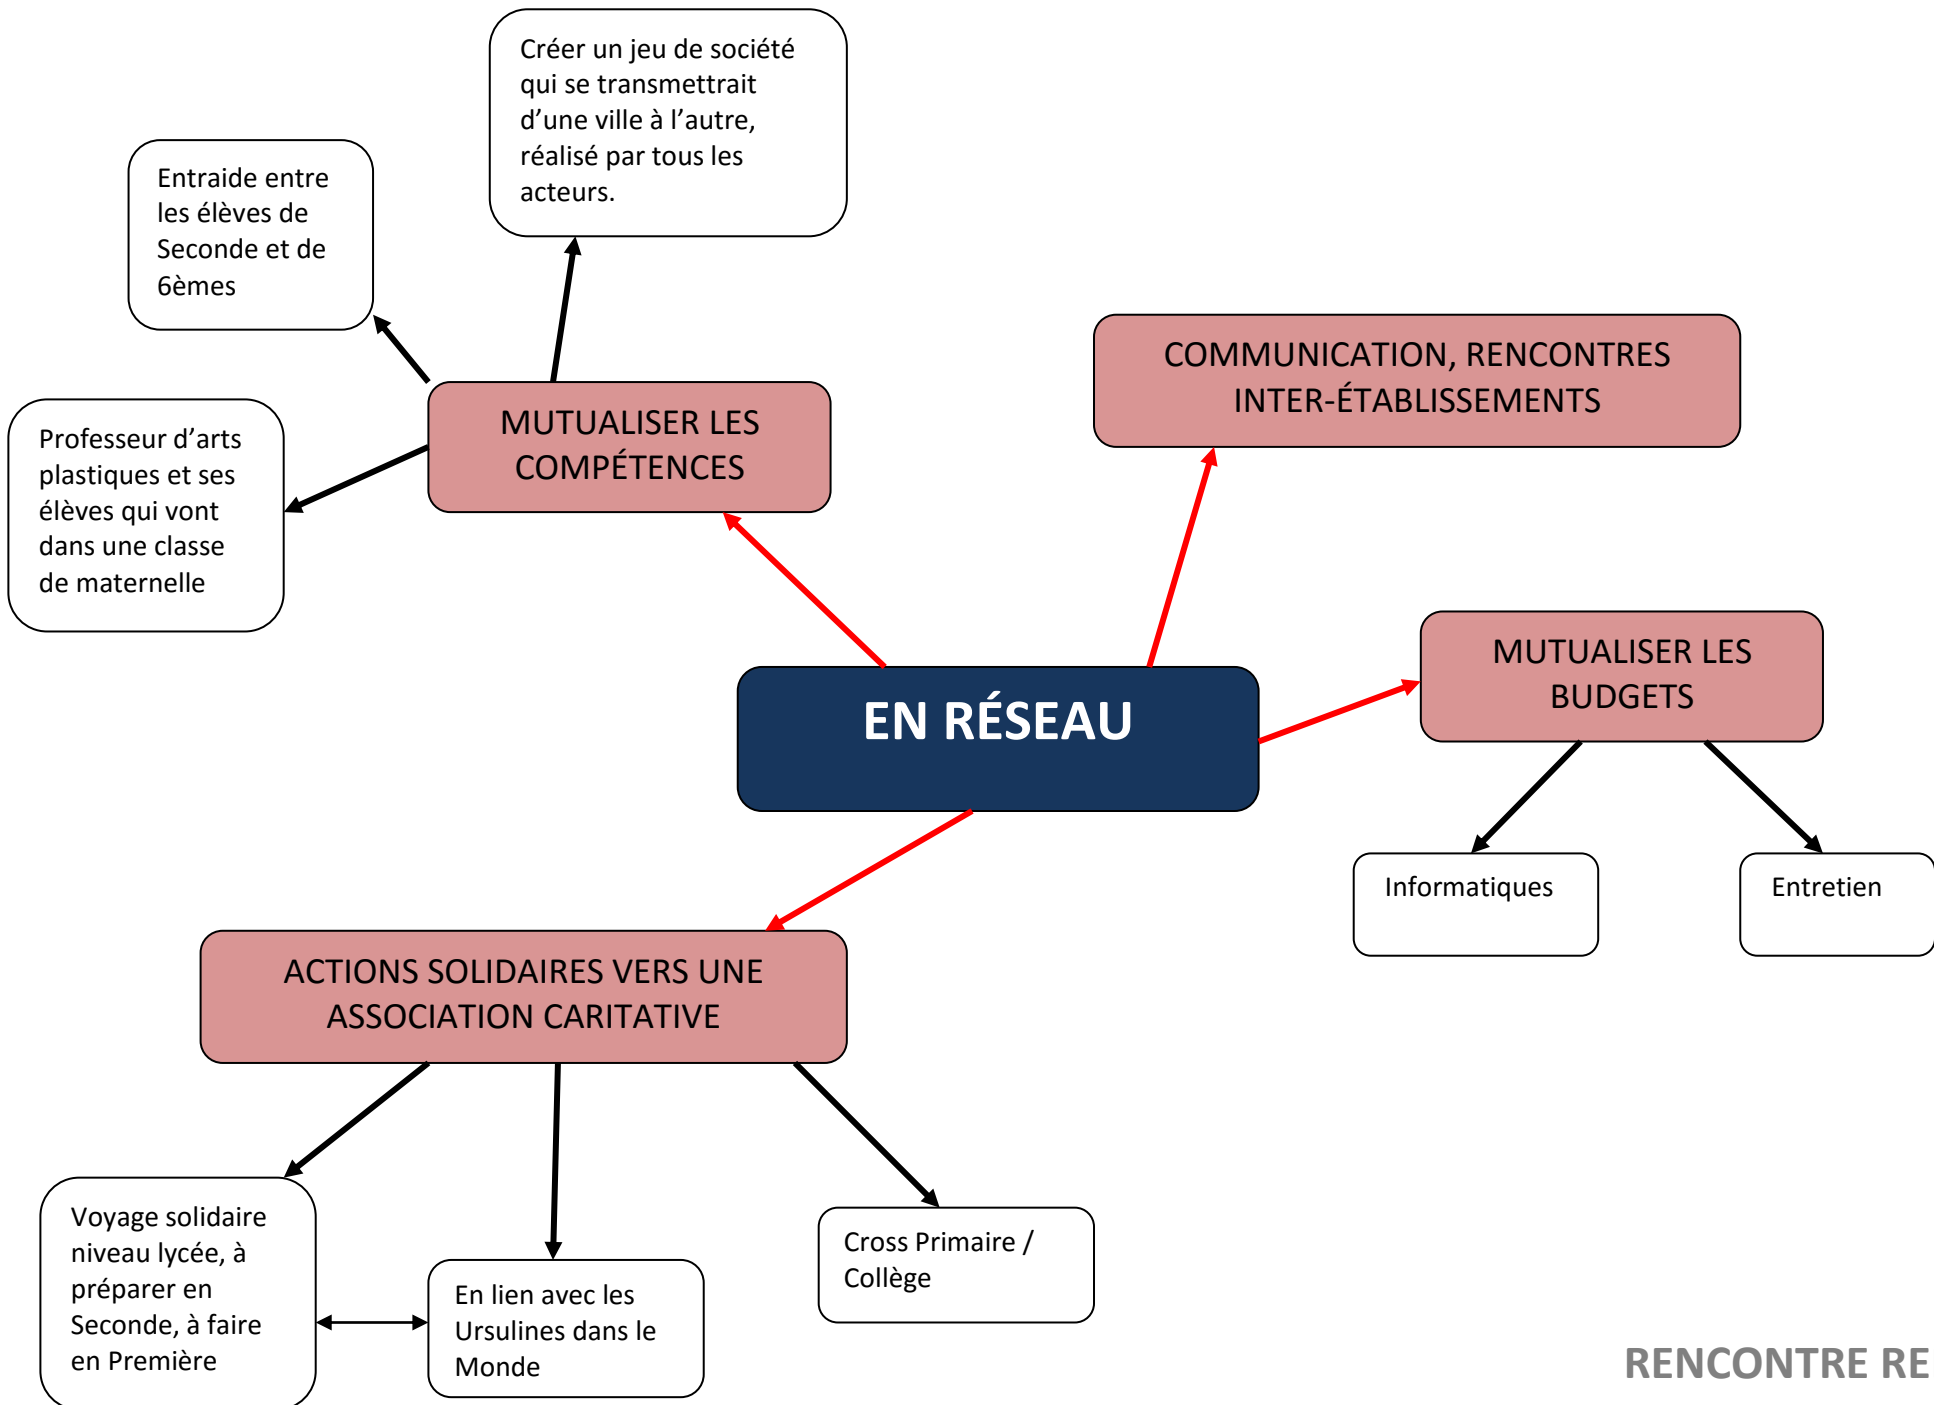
Créer un jeu de société qui se transmettrait d'une ville à l'autre, réalisé par tous les acteurs.

Entraide entre les élèves de Seconde et de 6èmes

Professeur d'arts plastiques et ses élèves qui vont dans une classe de maternelle

MUTUALISER LES COMPÉTENCES

COMMUNICATION, RENCONTRES INTER-ÉTABLISSEMENTS

EN RÉSEAU

MUTUALISER LES BUDGETS

Informatiques

Entretien

ACTIONS SOLIDAIRES VERS UNE ASSOCIATION CARITATIVE

Voyage solidaire niveau lycée, à préparer en Seconde, à faire en Première

En lien avec les Ursulines dans le Monde

Cross Primaire / Collège

RENCONTRE RE